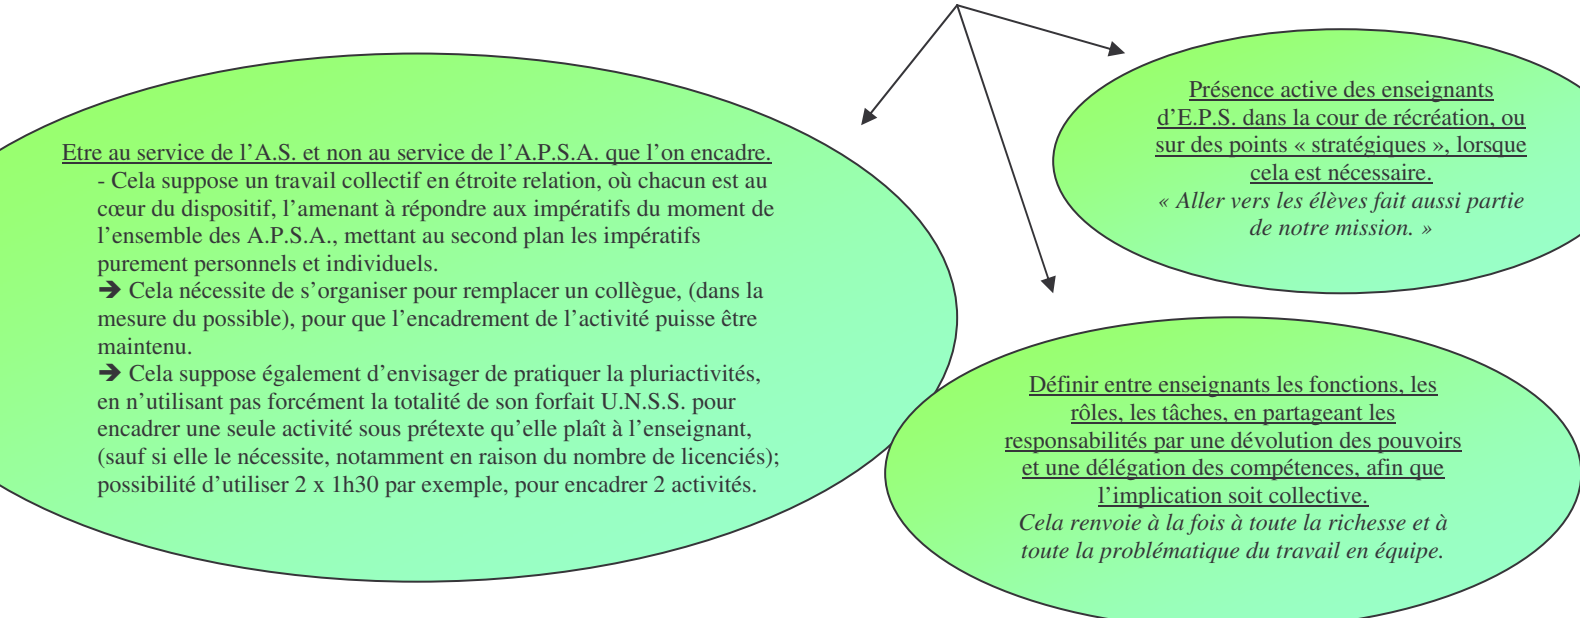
Etre au service de l'A.S. et non au service de l'A.P.S.A. que l'on encadre.
- Cela suppose un travail collectif en étroite relation, où chacun est au cœur du dispositif, l'amenant à répondre aux impératifs du moment de l'ensemble des A.P.S.A., mettant au second plan les impératifs purement personnels et individuels.
➔ Cela nécessite de s'organiser pour remplacer un collègue, (dans la mesure du possible), pour que l'encadrement de l'activité puisse être maintenu.
➔ Cela suppose également d'envisager de pratiquer la pluriactivités, en n'utilisant pas forcément la totalité de son forfait U.N.S.S. pour encadrer une seule activité sous prétexte qu'elle plaît à l'enseignant, (sauf si elle le nécessite, notamment en raison du nombre de licenciés); possibilité d'utiliser 2 x 1h30 par exemple, pour encadrer 2 activités.

Présence active des enseignants d'E.P.S. dans la cour de récréation, ou sur des points « stratégiques », lorsque cela est nécessaire.
« Aller vers les élèves fait aussi partie de notre mission. »

Définir entre enseignants les fonctions, les rôles, les tâches, en partageant les responsabilités par une dévolution des pouvoirs et une délégation des compétences, afin que l'implication soit collective.
Cela renvoie à la fois à toute la richesse et à toute la problématique du travail en équipe.